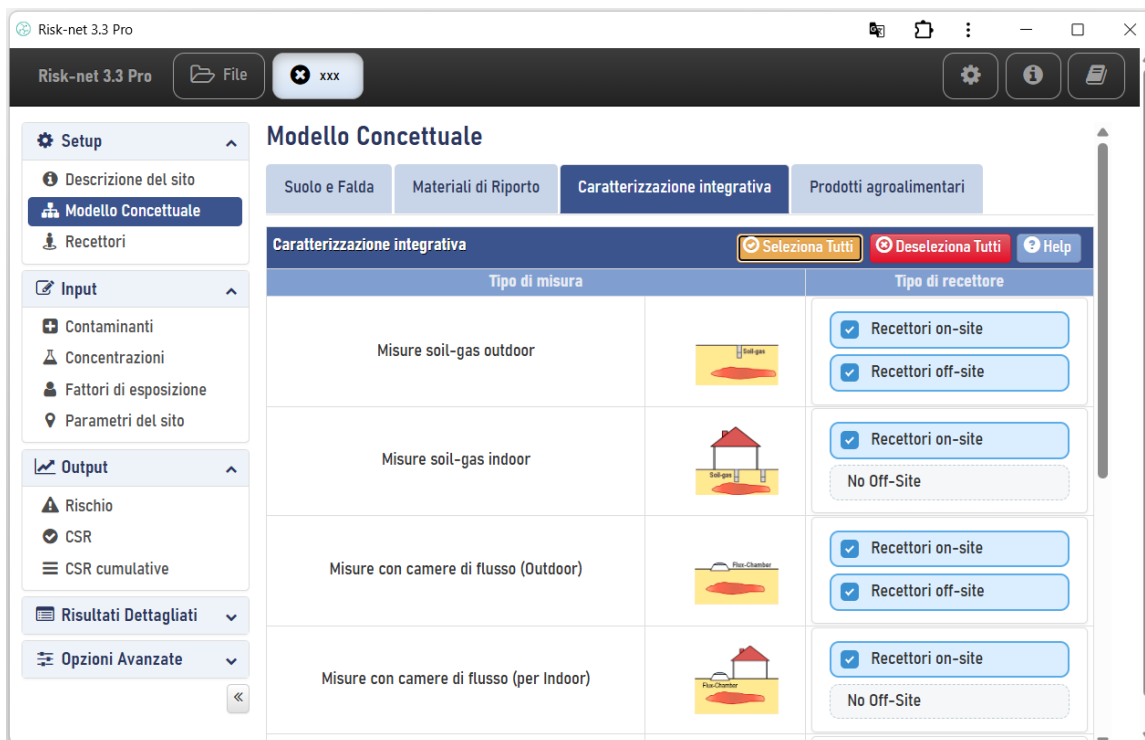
Risk-net 3.3 Pro

Risk-net 3.3 Pro
File
xxx

Setup
Descrizione del sito
Modello Concettuale
Recettori

Input
Contaminanti
Concentrazioni
Fattori di esposizione
Parametri del sito

Output
Rischio
CSR
CSR cumulative

Risultati Dettagliati

Opzioni Avanzate

«

Modello Concettuale

Suolo e Falda | Materiali di Riporto | Caratterizzazione integrativa | Prodotti agroalimentari

Caratterizzazione integrativa
Seleziona Tutti
Deseleziona Tutti
Help

| Tipo di misura | | Tipo di recettore |
|---|---|---|
| Misure soil-gas outdoor | Soil-gas | Recettori on-site<br>Recettori off-site |
| Misure soil-gas indoor | Soil-gas | Recettori on-site<br>No Off-Site |
| Misure con camere di flusso (Outdoor) | Flux-Chamber | Recettori on-site<br>Recettori off-site |
| Misure con camere di flusso (per Indoor) | Flux-Chamber | Recettori on-site<br>No Off-Site |